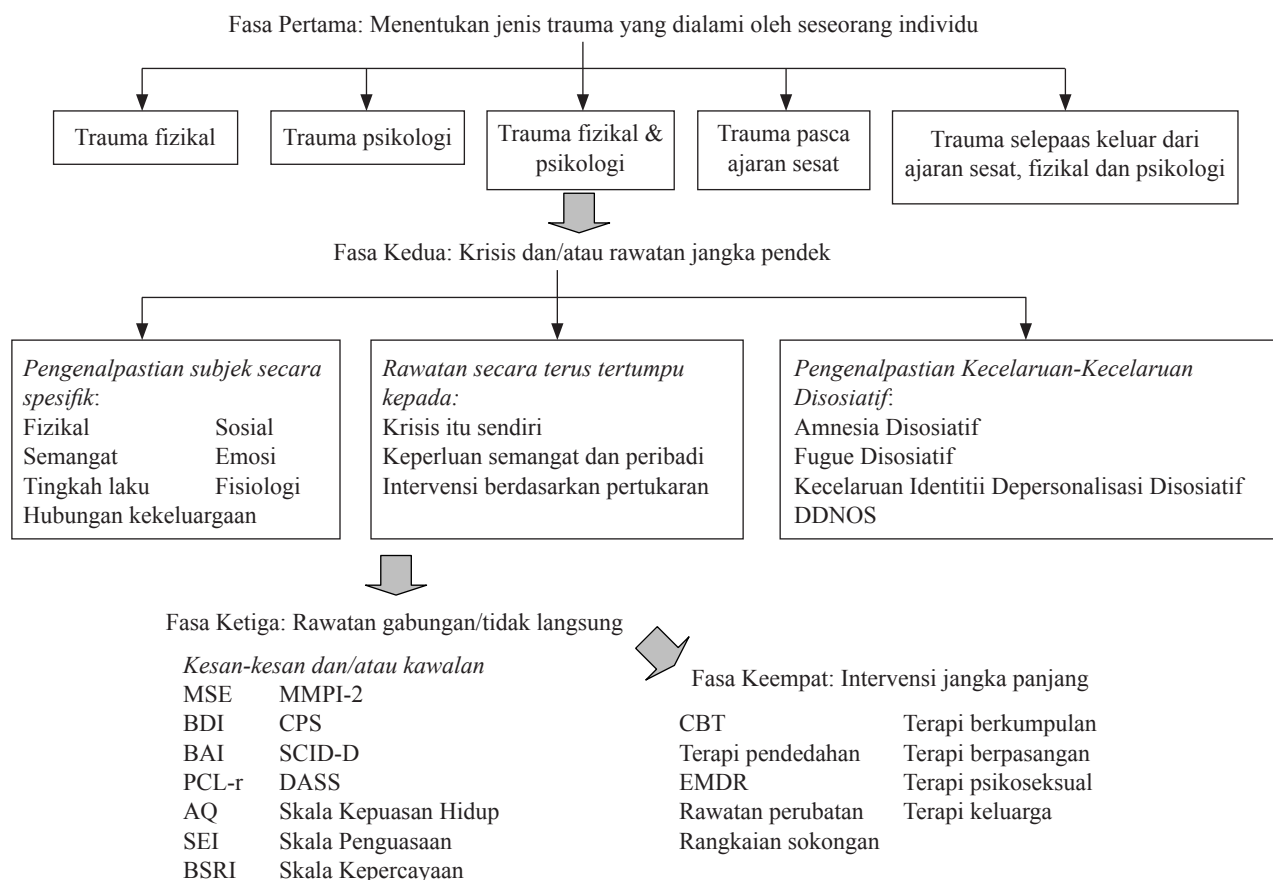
Fasa Pertama: Menentukan jenis trauma yang dialami oleh seseorang individu

Trauma fizikal

Trauma psikologi

Trauma fizikal & psikologi

Trauma pasca ajaran sesat

Trauma selepaas keluar dari ajaran sesat, fizikal dan psikologi

Fasa Kedua: Krisis dan/atau rawatan jangka pendek

*Pengenalpastian subjek secara spesifik*:
Fizikal Sosial
Semangat Emosi
Tingkah laku Fisiologi
Hubungan kekeluargaan

*Rawatan secara terus tertumpu kepada:*
Krisis itu sendiri
Keperluan semangat dan peribadi
Intervensi berdasarkan pertukaran

*Pengenalpastian Kecelaruan-Kecelaruan Disosiatif*:
Amnesia Disosiatif
Fugue Disosiatif
Kecelaruan Identitii Depersonalisasi Disosiatif
DDNOS

Fasa Ketiga: Rawatan gabungan/tidak langsung

*Kesan-kesan dan/atau kawalan*
MSE MMPI-2
BDI CPS
BAI SCID-D
PCL-r DASS
AQ Skala Kepuasan Hidup
SEI Skala Penguasaan
BSRI Skala Kepercayaan

Fasa Keempat: Intervensi jangka panjang

CBT Terapi berkumpulan
Terapi pendedahan Terapi berpasangan
EMDR Terapi psikoseksual
Rawatan perubatan Terapi keluarga
Rangkaian sokongan